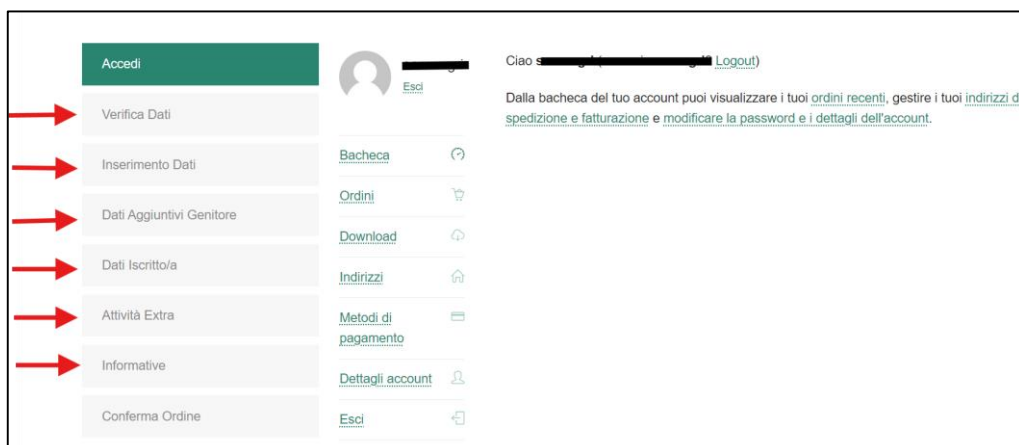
Accedi

Verifica Dati

Inserimento Dati

Dati Aggiuntivi Genitore

Dati Iscritto/a

Attività Extra

Informative

Conferma Ordine

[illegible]
Esci

Bacheca

Ordini

Download

Indirizzi

Metodi di pagamento

Dettagli account

Esci

Ciao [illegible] ([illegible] Logout)

Dalla bacheca del tuo account puoi visualizzare i tuoi ordini recenti, gestire i tuoi indirizzi di spedizione e fatturazione e modificare la password e i dettagli dell'account.